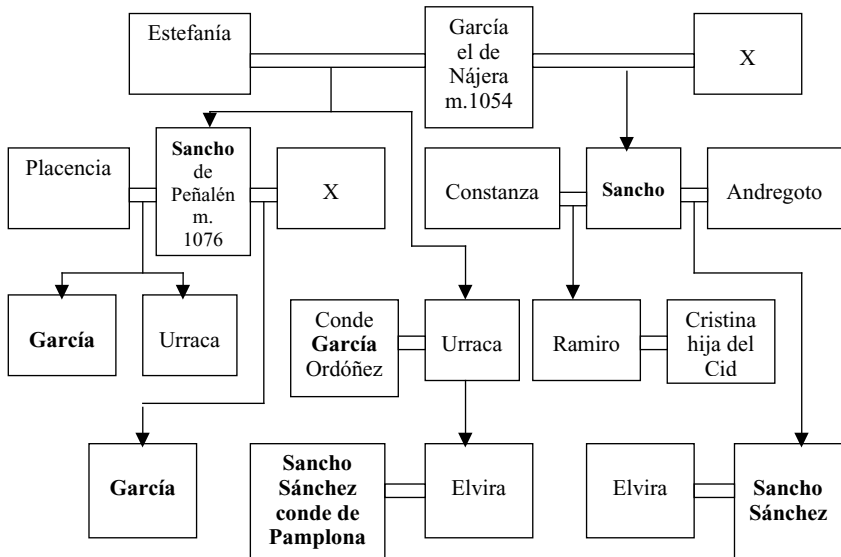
Estefanía

García el de Nájera m.1054

X

Placencia

**Sancho** de Peñalén m. 1076

X

Constanza

**Sancho**

Andregoto

**García**

Urraca

Conde **García** Ordóñez

Urraca

Ramiro

Cristina hija del Cid

**García**

**Sancho Sánchez conde de Pamplona**

Elvira

Elvira

**Sancho Sánchez**